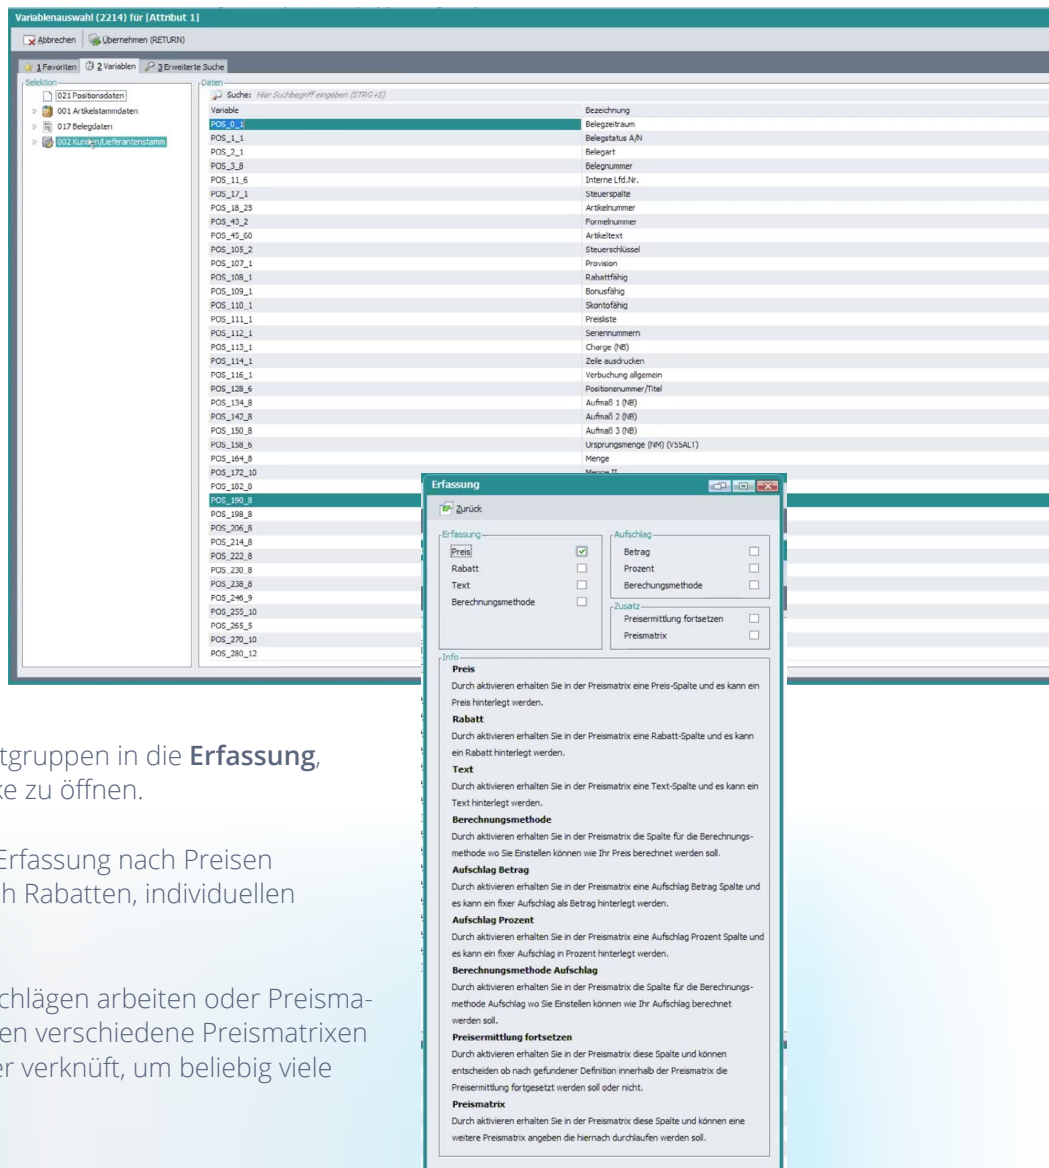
Variablenauswahl (2214) für [Attribut 1]

Abbrechen | Übernehmen (RETURN)

1 Favoriten | 2 Variablen | 3 Erweiterte Suche

Selektion
021 Positionsdaten
001 Artikelstammdaten
017 Belegdaten
002 Kunden/Lieferantenstamm

Daten
Suche: Hier Suchbegriff eingeben (STRG+S)

| Variable | Bezeichnung |
|---|---|
| POS_0_1 | Belegzeitraum |
| POS_1_1 | Belegstatus A/N |
| POS_2_1 | Belegart |
| POS_3_8 | Belegnummer |
| POS_11_6 | Interne Lfd.Nr. |
| POS_17_1 | Steuerspalte |
| POS_18_25 | Artikelnummer |
| POS_43_2 | Formelnummer |
| POS_45_60 | Artikeltext |
| POS_105_2 | Steuerschlüssel |
| POS_107_1 | Provision |
| POS_108_1 | Rabattfähig |
| POS_109_1 | Bonusfähig |
| POS_110_1 | Skontofähig |
| POS_111_1 | Preisliste |
| POS_112_1 | Seriennummern |
| POS_113_1 | Charge (NB) |
| POS_114_1 | Zeile ausdrucken |
| POS_116_1 | Verbuchung allgemein |
| POS_128_6 | Positionsnummer/Titel |
| POS_134_8 | Aufmaß 1 (NB) |
| POS_142_8 | Aufmaß 2 (NB) |
| POS_150_8 | Aufmaß 3 (NB) |
| POS_158_6 | Ursprungsmenge (NM) (V55ALT) |
| POS_164_8 | Menge |
| POS_172_10 | Menge II |
| POS_182_8 | |
| POS_190_8 | |
| POS_198_8 | |
| POS_206_8 | |
| POS_214_8 | |
| POS_222_8 | |
| POS_230_8 | |
| POS_238_8 | |
| POS_246_9 | |
| POS_255_10 | |
| POS_265_5 | |
| POS_270_10 | |
| POS_280_12 | |

Erfassung
Zurück

Erfassung
Preis ☑
Rabatt ☐
Text ☐
Berechnungsmethode ☐

Aufschlag
Betrag ☐
Prozent ☐
Berechungsmethode ☐

Zusatz
Preisermittlung fortsetzen ☐
Preismatrix ☐

Info
Preis
Durch aktivieren erhalten Sie in der Preismatrix eine Preis-Spalte und es kann ein Preis hinterlegt werden.
Rabatt
Durch aktivieren erhalten Sie in der Preismatrix eine Rabatt-Spalte und es kann ein Rabatt hinterlegt werden.
Text
Durch aktivieren erhalten Sie in der Preismatrix eine Text-Spalte und es kann ein Text hinterlegt werden.
Berechnungsmethode
Durch aktivieren erhalten Sie in der Preismatrix die Spalte für die Berechnungsmethode wo Sie Einstellen können wie Ihr Preis berechnet werden soll.
Aufschlag Betrag
Durch aktivieren erhalten Sie in der Preismatrix eine Aufschlag Betrag Spalte und es kann ein fixer Aufschlag als Betrag hinterlegt werden.
Aufschlag Prozent
Durch aktivieren erhalten Sie in der Preismatrix eine Aufschlag Prozent Spalte und es kann ein fixer Aufschlag in Prozent hinterlegt werden.
Berechnungsmethode Aufschlag
Durch aktivieren erhalten Sie in der Preismatrix die Spalte für die Berechnungsmethode Aufschlag wo Sie Einstellen können wie Ihr Aufschlag berechnet werden soll.
Preisermittlung fortsetzen
Durch aktivieren erhalten Sie in der Preismatrix diese Spalte und können entscheiden ob nach gefundener Definition innerhalb der Preismatrix die Preisermittlung fortgesetzt werden soll oder nicht.
Preismatrix
Durch aktivieren erhalten Sie in der Preismatrix diese Spalte und können eine weitere Preismatrix angeben die hiernach durchlaufen werden soll.

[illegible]tgruppen in die Erfassung, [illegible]ke zu öffnen.

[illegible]Erfassung nach Preisen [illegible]h Rabatten, individuellen

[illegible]chlägen arbeiten oder Preisma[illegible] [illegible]en verschiedene Preismatrixen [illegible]er verknüft, um beliebig viele